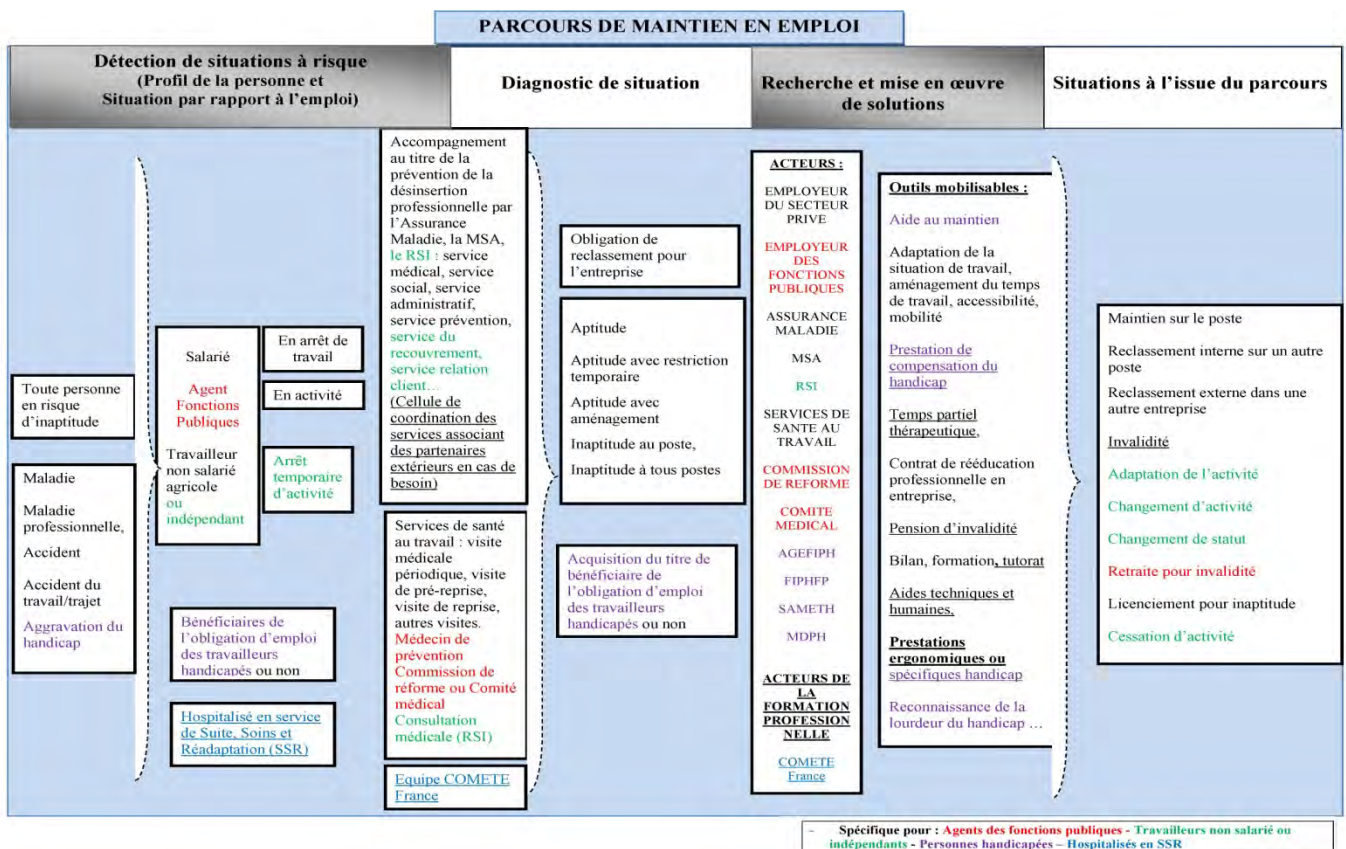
PARCOURS DE MAINTIEN EN EMPLOI

Détection de situations à risque (Profil de la personne et Situation par rapport à l'emploi)

Diagnostic de situation

Recherche et mise en œuvre de solutions

Situations à l'issue du parcours

Toute personne en risque d'inaptitude

Maladie

Maladie professionnelle,

Accident

Accident du travail/trajet

Aggravation du handicap

Salarié

Agent Fonctions Publiques

Travailleur non salarié agricole ou indépendant

En arrêt de travail

En activité

Arrêt temporaire d'activité

Bénéficiaires de l'obligation d'emploi des travailleurs handicapés ou non

Hospitalisé en service de Suite, Soins et Réadaptation (SSR)

Accompagnement au titre de la prévention de la désinsertion professionnelle par l'Assurance Maladie, la MSA, le RSI : service médical, service social, service administratif, service prévention, service du recouvrement, service relation client… (Cellule de coordination des services associant des partenaires extérieurs en cas de besoin)

Services de santé au travail : visite médicale périodique, visite de pré-reprise, visite de reprise, autres visites. Médecin de prévention Commission de réforme ou Comité médical Consultation médicale (RSI)

Equipe COMETE France

Obligation de reclassement pour l'entreprise

Aptitude

Aptitude avec restriction temporaire

Aptitude avec aménagement

Inaptitude au poste,

Inaptitude à tous postes

Acquisition du titre de bénéficiaire de l'obligation d'emploi des travailleurs handicapés ou non

ACTEURS :

EMPLOYEUR DU SECTEUR PRIVE

EMPLOYEUR DES FONCTIONS PUBLIQUES

ASSURANCE MALADIE

MSA

RSI

SERVICES DE SANTE AU TRAVAIL

COMMISSION DE REFORME

COMITE MEDICAL

AGEFIPH

FIPHFP

SAMETH

MDPH

ACTEURS DE LA FORMATION PROFESSIONNELLE

COMETE France

Outils mobilisables :

Aide au maintien

Adaptation de la situation de travail, aménagement du temps de travail, accessibilité, mobilité

Prestation de compensation du handicap

Temps partiel thérapeutique,

Contrat de rééducation professionnelle en entreprise,

Pension d'invalidité

Bilan, formation, tutorat

Aides techniques et humaines,

Prestations ergonomiques ou spécifiques handicap

Reconnaissance de la lourdeur du handicap …

Maintien sur le poste

Reclassement interne sur un autre poste

Reclassement externe dans une autre entreprise

Invalidité

Adaptation de l'activité

Changement d'activité

Changement de statut

Retraite pour invalidité

Licenciement pour inaptitude

Cessation d'activité

- Spécifique pour : Agents des fonctions publiques - Travailleurs non salarié ou indépendants - Personnes handicapées – Hospitalisés en SSR